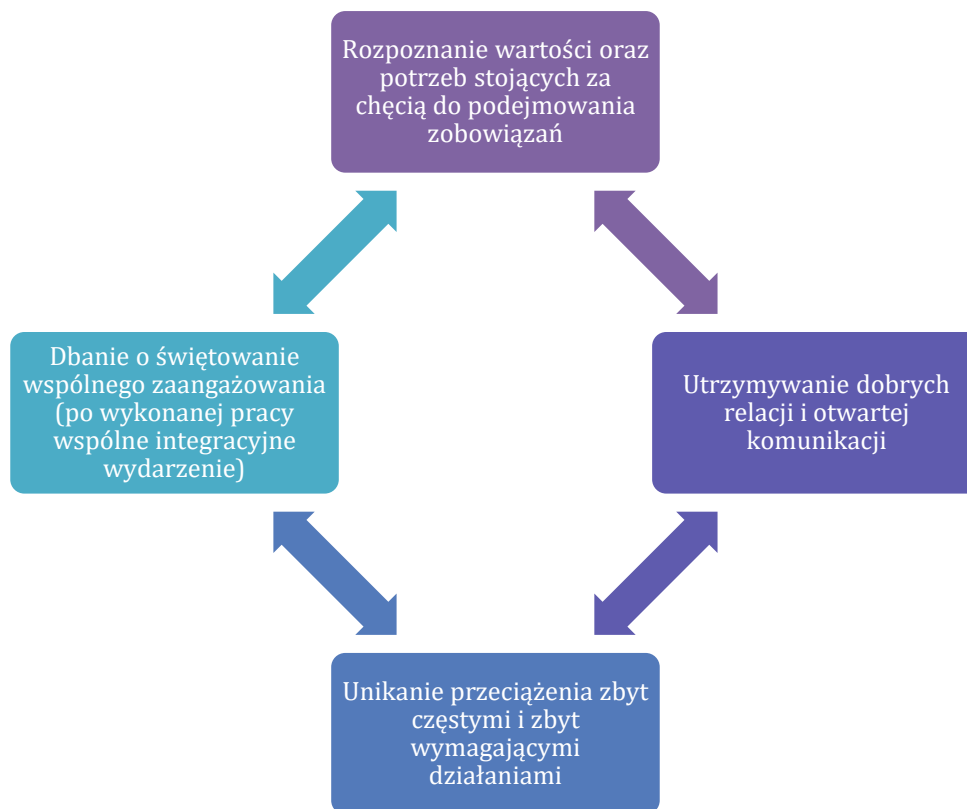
Rozpoznanie wartości oraz potrzeb stojących za chęcią do podejmowania zobowiązań

Dbanie o świętowanie wspólnego zaangażowania (po wykonanej pracy wspólne integracyjne wydarzenie)

Utrzymywanie dobrych relacji i otwartej komunikacji

Unikanie przeciążenia zbyt częstymi i zbyt wymagającymi działaniami